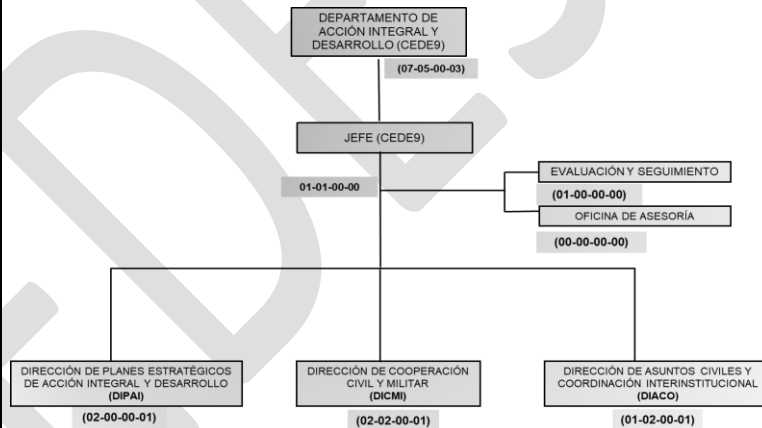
DEPARTAMENTO DE ACCIÓN INTEGRAL Y DESARROLLO (CEDE9)

(07-05-00-03)

JEFE (CEDE9)

01-01-00-00

EVALUACIÓN Y SEGUIMIENTO

(01-00-00-00)

OFICINA DE ASESORÍA

(00-00-00-00)

DIRECCIÓN DE PLANES ESTRATÉGICOS DE ACCIÓN INTEGRAL Y DESARROLLO (DIPAI)

(02-00-00-01)

DIRECCIÓN DE COOPERACIÓN CIVIL Y MILITAR (DICMI)

(02-02-00-01)

DIRECCIÓN DE ASUNTOS CIVILES Y COORDINACIÓN INTERINSTITUCIONAL (DIACO)

(01-02-00-01)